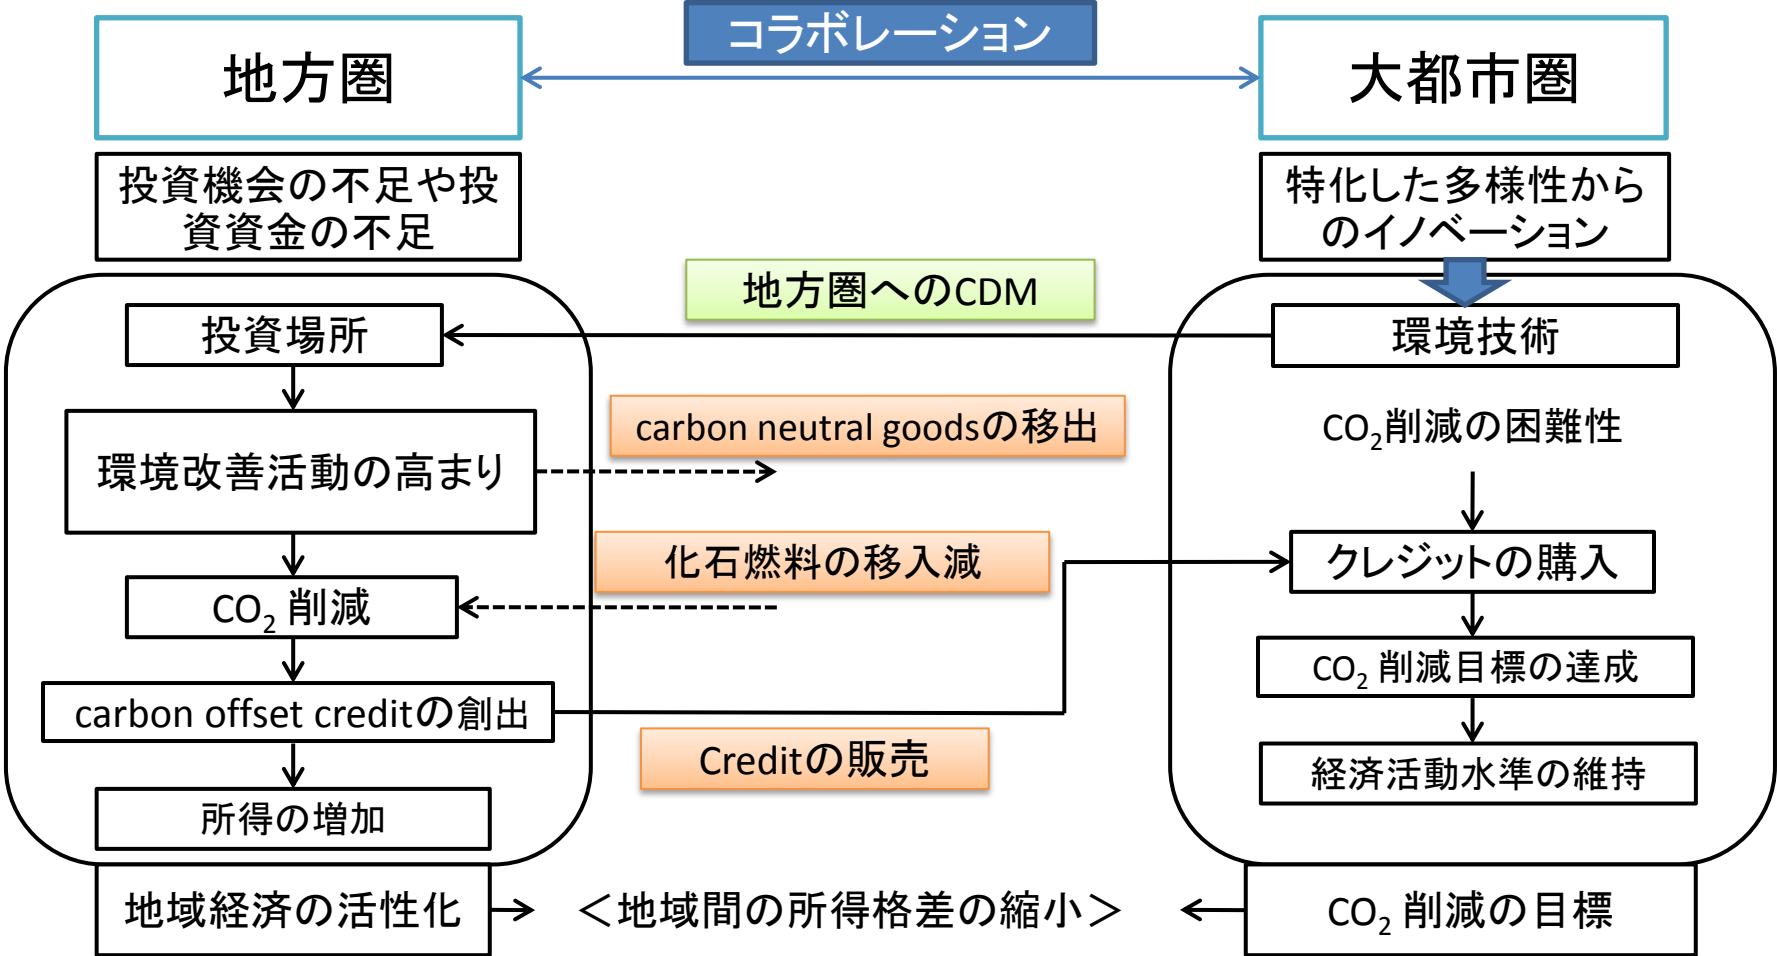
コラボレーション

地方圏

大都市圏

投資機会の不足や投資資金の不足

特化した多様性からのイノベーション

地方圏へのCDM

投資場所

環境技術

carbon neutral goodsの移出

$CO_2$削減の困難性

環境改善活動の高まり

化石燃料の移入減

クレジットの購入

$CO_2$ 削減

$CO_2$ 削減目標の達成

carbon offset creditの創出

Creditの販売

経済活動水準の維持

所得の増加

地域経済の活性化

＜地域間の所得格差の縮小＞

$CO_2$ 削減の目標